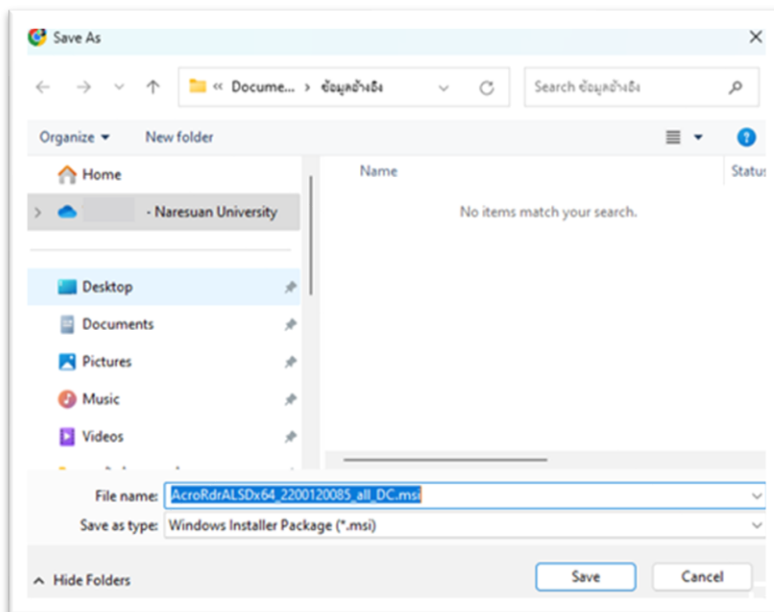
Save As

« Docume... › ข้อมูลอ้างอิง

Search ข้อมูลอ้างอิง

Organize ▾

New folder

Home

- Naresuan University

Desktop

Documents

Pictures

Music

Videos

Name

Status

No items match your search.

File name: AcroRdrALSDx64_2200120085_all_DC.msi

Save as type: Windows Installer Package (*.msi)

Hide Folders

Save

Cancel